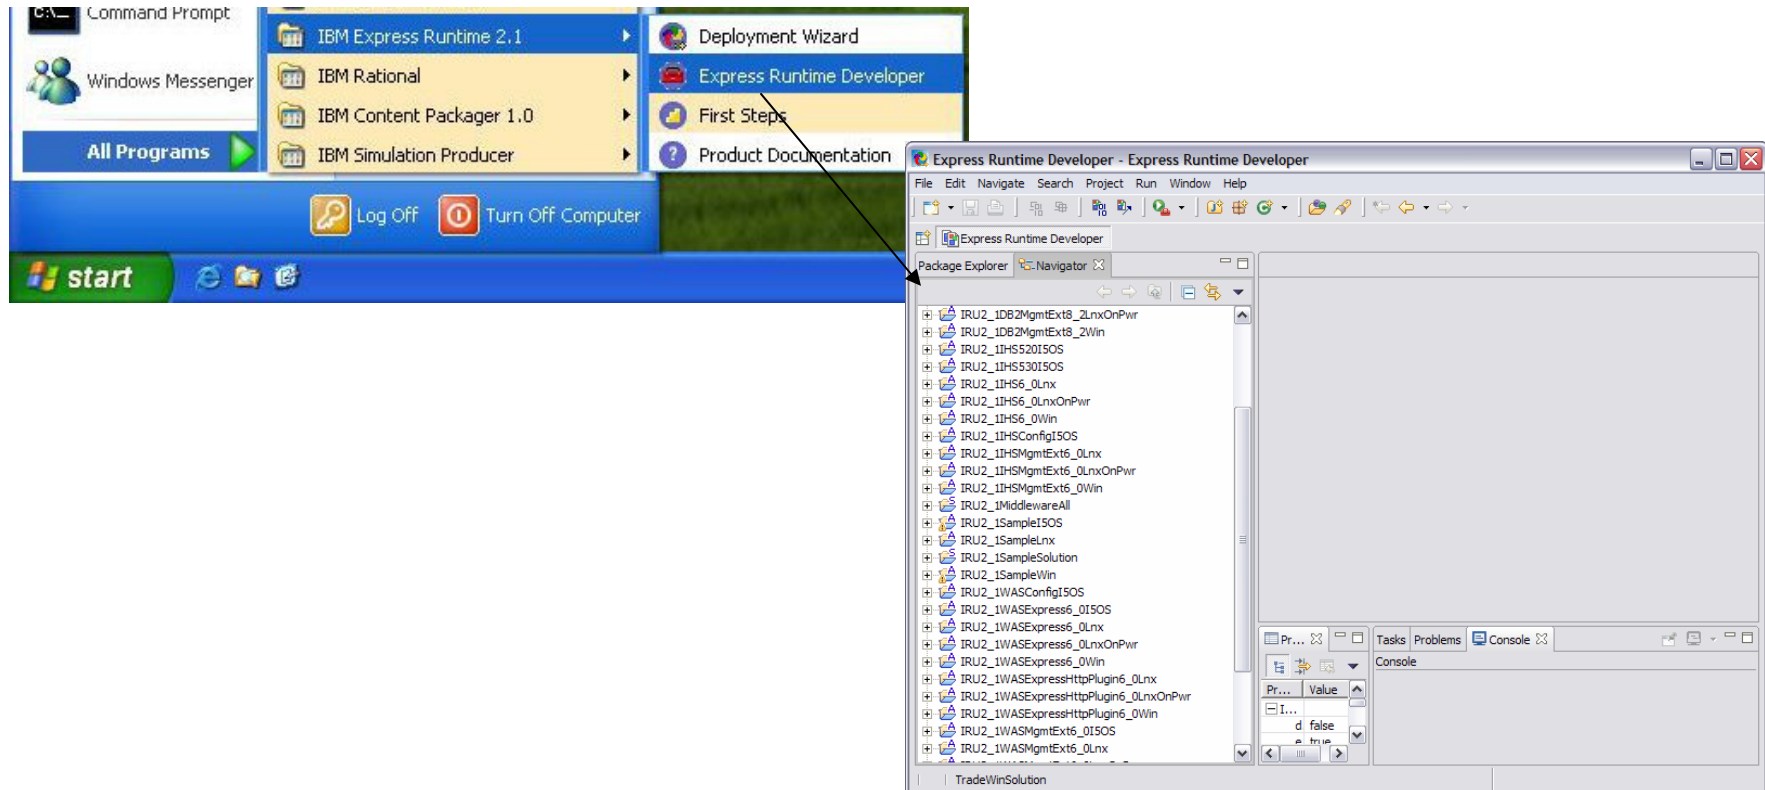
Command Prompt
Windows Messenger
All Programs
IBM Express Runtime 2.1
IBM Rational
IBM Content Packager 1.0
IBM Simulation Producer
Deployment Wizard
Express Runtime Developer
First Steps
Product Documentation
Log Off
Turn Off Computer
start

Express Runtime Developer - Express Runtime Developer
File Edit Navigate Search Project Run Window Help
Express Runtime Developer
Package Explorer
Navigator
IRU2_1DB2MgmtExt8_2LnxOnPwr
IRU2_1DB2MgmtExt8_2Win
IRU2_1IHS520I5OS
IRU2_1IHS530I5OS
IRU2_1IHS6_0Lnx
IRU2_1IHS6_0LnxOnPwr
IRU2_1IHS6_0Win
IRU2_1IHSConfigI5OS
IRU2_1IHSMgmtExt6_0Lnx
IRU2_1IHSMgmtExt6_0LnxOnPwr
IRU2_1IHSMgmtExt6_0Win
IRU2_1MiddlewareAll
IRU2_1SampleI5OS
IRU2_1SampleLnx
IRU2_1SampleSolution
IRU2_1SampleWin
IRU2_1WASConfigI5OS
IRU2_1WASExpress6_0I5OS
IRU2_1WASExpress6_0Lnx
IRU2_1WASExpress6_0LnxOnPwr
IRU2_1WASExpress6_0Win
IRU2_1WASExpressHttpPlugin6_0Lnx
IRU2_1WASExpressHttpPlugin6_0LnxOnPwr
IRU2_1WASExpressHttpPlugin6_0Win
IRU2_1WASMgmtExt6_0I5OS
IRU2_1WASMgmtExt6_0Lnx
Pr...
Pr...
Value
I...
d false
Tasks
Problems
Console
Console
TradeWinSolution